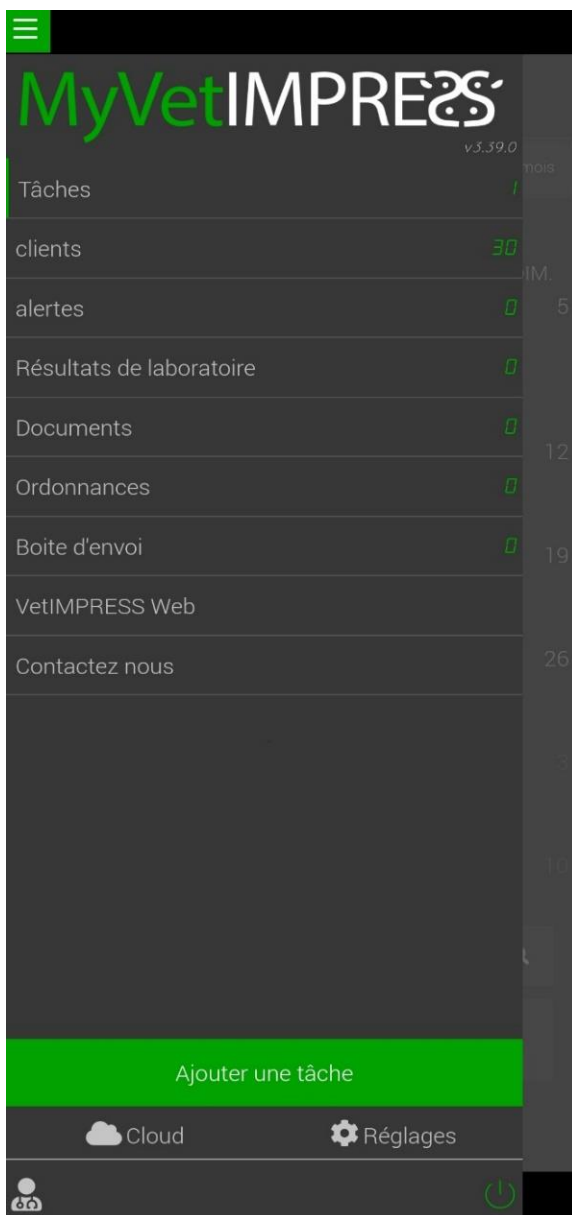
MyVetIMPRESS
v5.59.0

Tâches 1

clients 30

alertes 0

Résultats de laboratoire 0

Documents 0

Ordonnances 0

Boite d'envoi 0

VetIMPRESS Web

Contactez nous

mois
IM.
5
12
19
26

Ajouter une tâche

Cloud

Réglages